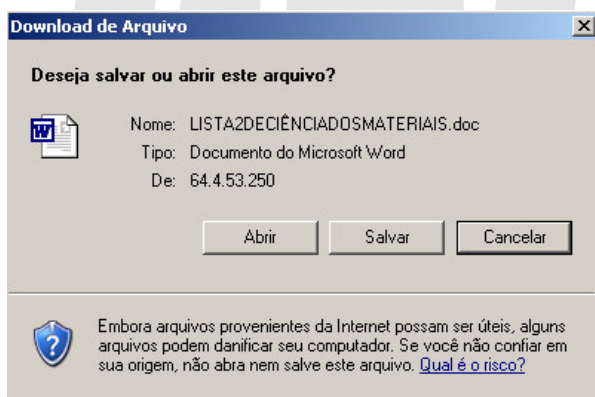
Download de Arquivo

Deseja salvar ou abrir este arquivo?

Nome: LISTA2DECIÊNCIADOSMATERIAIS.doc
Tipo: Documento do Microsoft Word
De: 64.4.53.250

Abrir Salvar Cancelar

Embora arquivos provenientes da Internet possam ser úteis, alguns arquivos podem danificar seu computador. Se você não confiar em sua origem, não abra nem salve este arquivo. Qual é o risco?